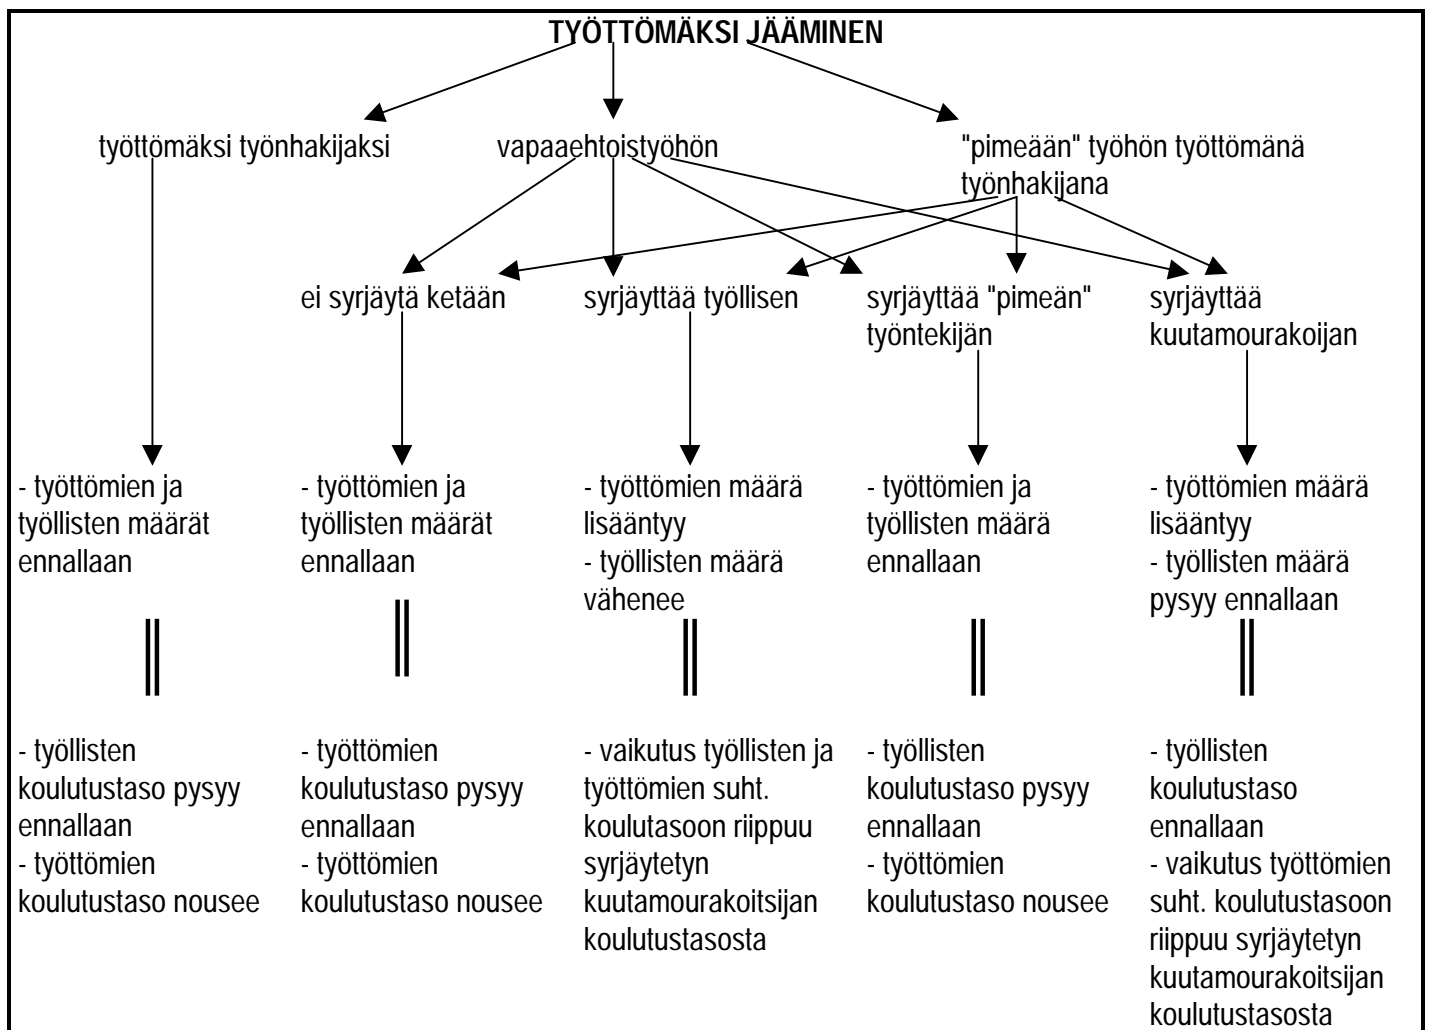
TYÖTTÖMÄKSI JÄÄMINEN

työttömäksi työnhakijaksi

vapaaehtoistyöhön

"pimeään" työhön työttömänä työnhakijana

ei syrjäytä ketään

syrjäyttää työllisen

syrjäyttää "pimeän" työntekijän

syrjäyttää kuutamourakoijan

- työttömien ja työllisten määrät ennallaan

- työttömien ja työllisten määrät ennallaan

- työttömien määrä lisääntyy
- työllisten määrä vähenee

- työttömien ja työllisten määrä ennallaan

- työttömien määrä lisääntyy
- työllisten määrä pysyy ennallaan

‖

‖

‖

‖

‖

- työllisten koulutustaso pysyy ennallaan
- työttömien koulutustaso nousee

- työttömien koulutustaso pysyy ennallaan
- työttömien koulutustaso nousee

- vaikutus työllisten ja työttömien suht. koulutasoon riippuu syrjäytetyn kuutamourakoitsijan koulutustasosta

- työllisten koulutustaso pysyy ennallaan
- työttömien koulutustaso nousee

- työllisten koulutustaso ennallaan
- vaikutus työttömien suht. koulutustasoon riippuu syrjäytetyn kuutamourakoitsijan koulutustasosta